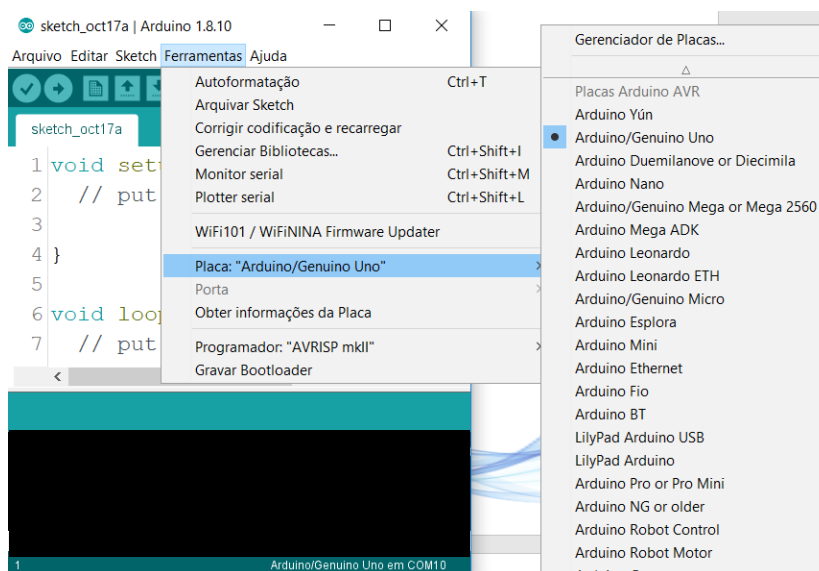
sketch_oct17a | Arduino 1.8.10

Arquivo Editar Sketch Ferramentas Ajuda

sketch_oct17a

1 void setu
2 // put
3
4 }
5
6 void loop
7 // put

Autoformatação Ctrl+T
Arquivar Sketch
Corrigir codificação e recarregar
Gerenciar Bibliotecas... Ctrl+Shift+I
Monitor serial Ctrl+Shift+M
Plotter serial Ctrl+Shift+L
WiFi101 / WiFiNINA Firmware Updater
Placa: "Arduino/Genuino Uno"
Porta
Obter informações da Placa
Programador: "AVRISP mkII"
Gravar Bootloader

Gerenciador de Placas...
Placas Arduino AVR
Arduino Yún
Arduino/Genuino Uno
Arduino Duemilanove or Diecimila
Arduino Nano
Arduino/Genuino Mega or Mega 2560
Arduino Mega ADK
Arduino Leonardo
Arduino Leonardo ETH
Arduino/Genuino Micro
Arduino Esplora
Arduino Mini
Arduino Ethernet
Arduino Fio
Arduino BT
LilyPad Arduino USB
LilyPad Arduino
Arduino Pro or Pro Mini
Arduino NG or older
Arduino Robot Control
Arduino Robot Motor

1 Arduino/Genuino Uno em COM10